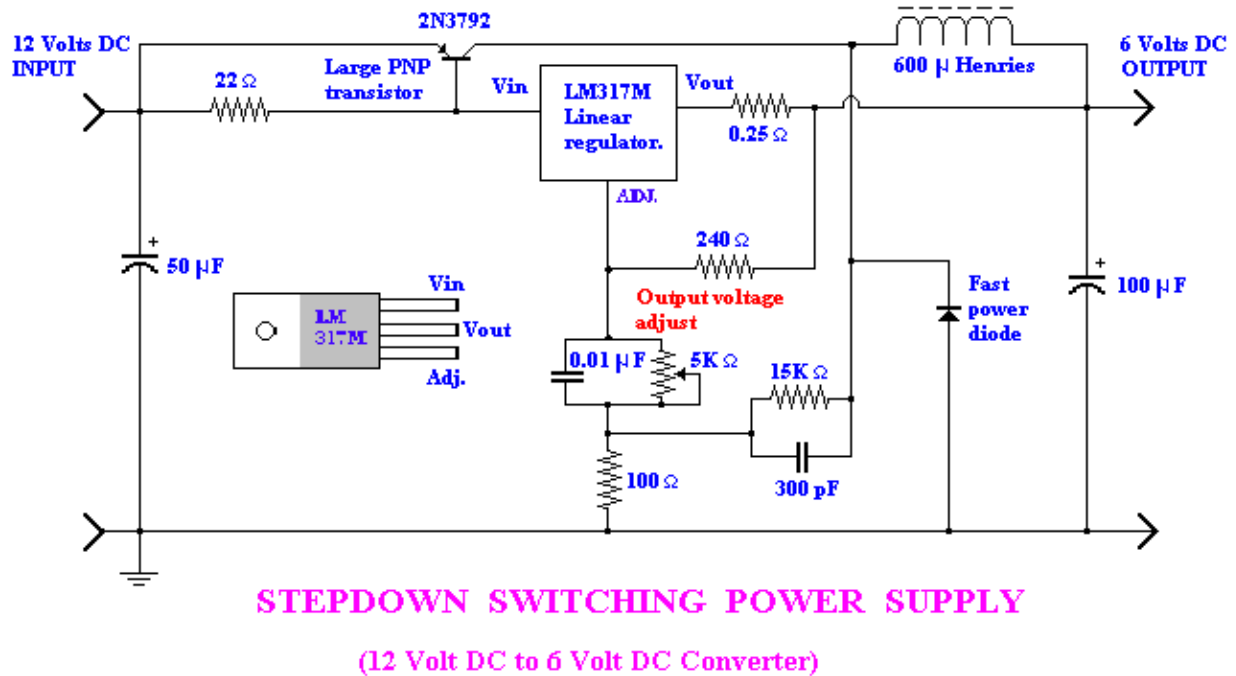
12 Volts DC INPUT

2N3792

Large PNP transistor

22 Ω

Vin

LM317M Linear regulator.

Vout

0.25 Ω

ADJ.

600 μ Henries

6 Volts DC OUTPUT

+

50 μF

240 Ω

Output voltage adjust

LM 317M

Vin

Vout

Adj.

0.01 μ F

5K Ω

15K Ω

300 pF

100 Ω

Fast power diode

+

100 μ F

STEPDOWN SWITCHING POWER SUPPLY

(12 Volt DC to 6 Volt DC Converter)